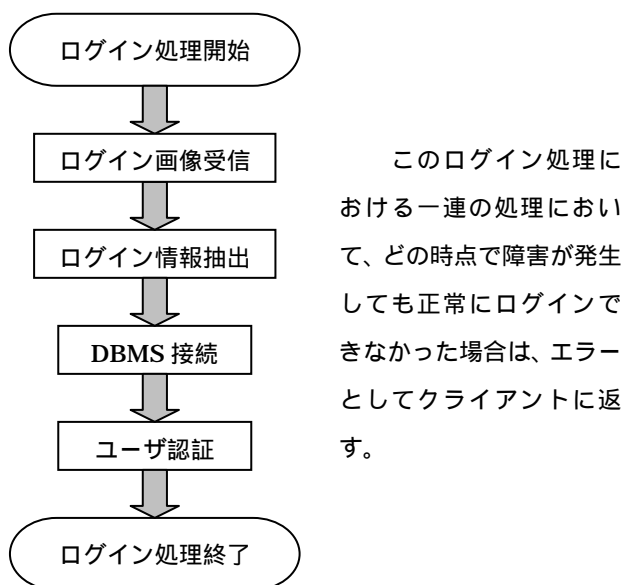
ログイン処理開始

ログイン画像受信

ログイン情報抽出

DBMS 接続

ユーザ認証

ログイン処理終了

このログイン処理における一連の処理において、どの時点で障害が発生しても正常にログインできなかった場合は、エラーとしてクライアントに返す。